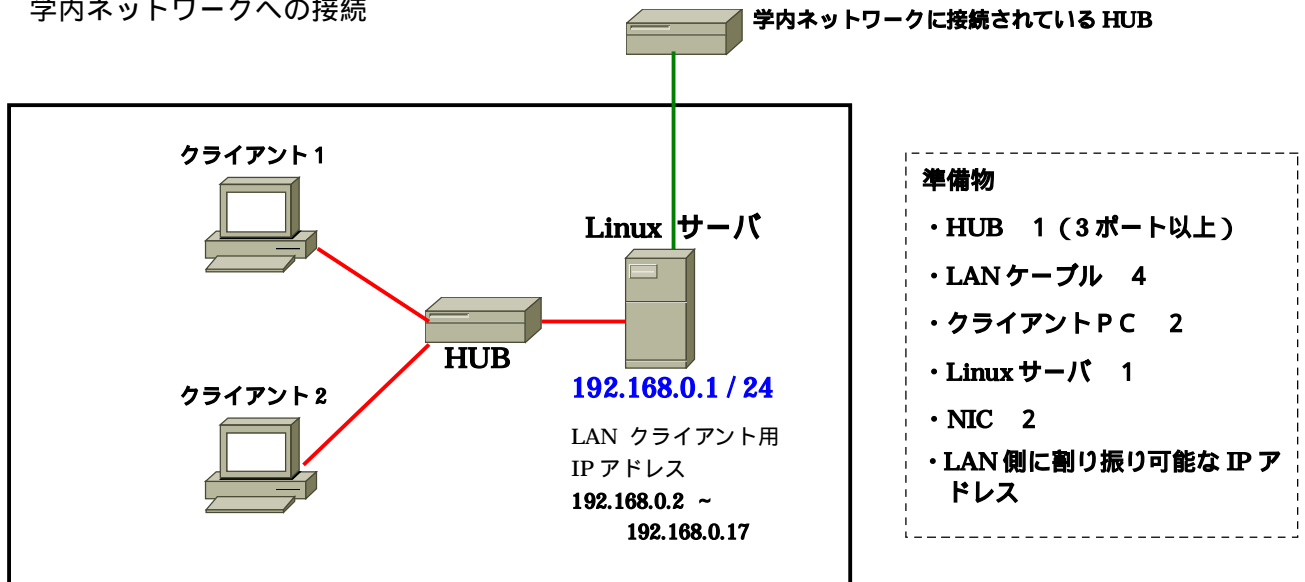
学内ネットワークへの接続

学内ネットワークに接続されている HUB

クライアント 1

Linux サーバ

HUB

192.168.0.1 / 24

クライアント 2

LAN クライアント用
IP アドレス
192.168.0.2 ~
192.168.0.17

準備物

・HUB 1（3 ポート以上）

・LAN ケーブル 4

・クライアントＰＣ 2

・Linux サーバ 1

・NIC 2

・LAN 側に割り振り可能な IP アドレス